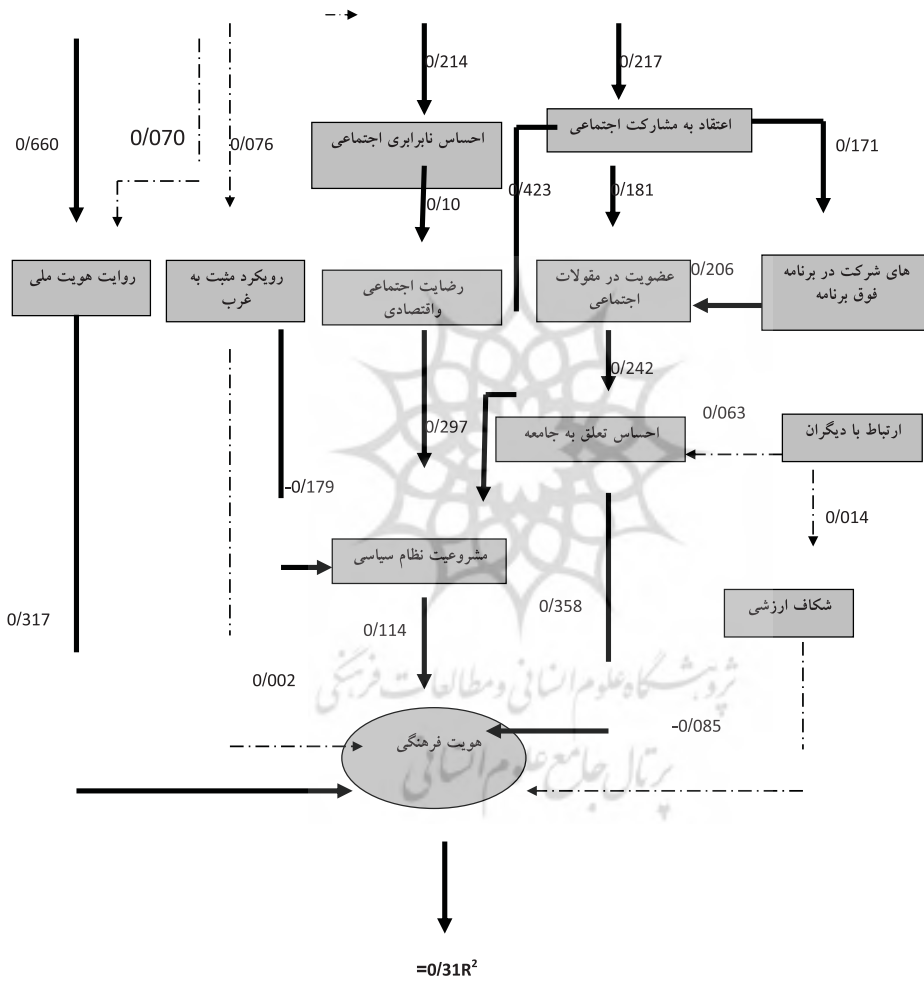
0/214

0/217

اعتقاد به مشارکت اجتماعی

0/660

0/070

0/076

احساس نابرابری اجتماعی

0/171

0/423

0/181

0/10

روایت هویت ملی

رویکرد مثبت به غرب

رضایت اجتماعی واقتصادی

عضویت در مقولات اجتماعی

0/206

های شرکت در برنامه فوق برنامه

0/242

0/063

0/297

احساس تعلق به جامعه

ارتباط با دیگران

-0/179

0/014

مشروعیت نظام سیاسی

0/358

شکاف ارزشی

0/317

0/114

0/002

پژوهشگاه علوم انسانی و مطالعات فرهنگی

-0/085

هویت فرهنگی

پرتال جامع علوم انسانی

$=0/31R^2$